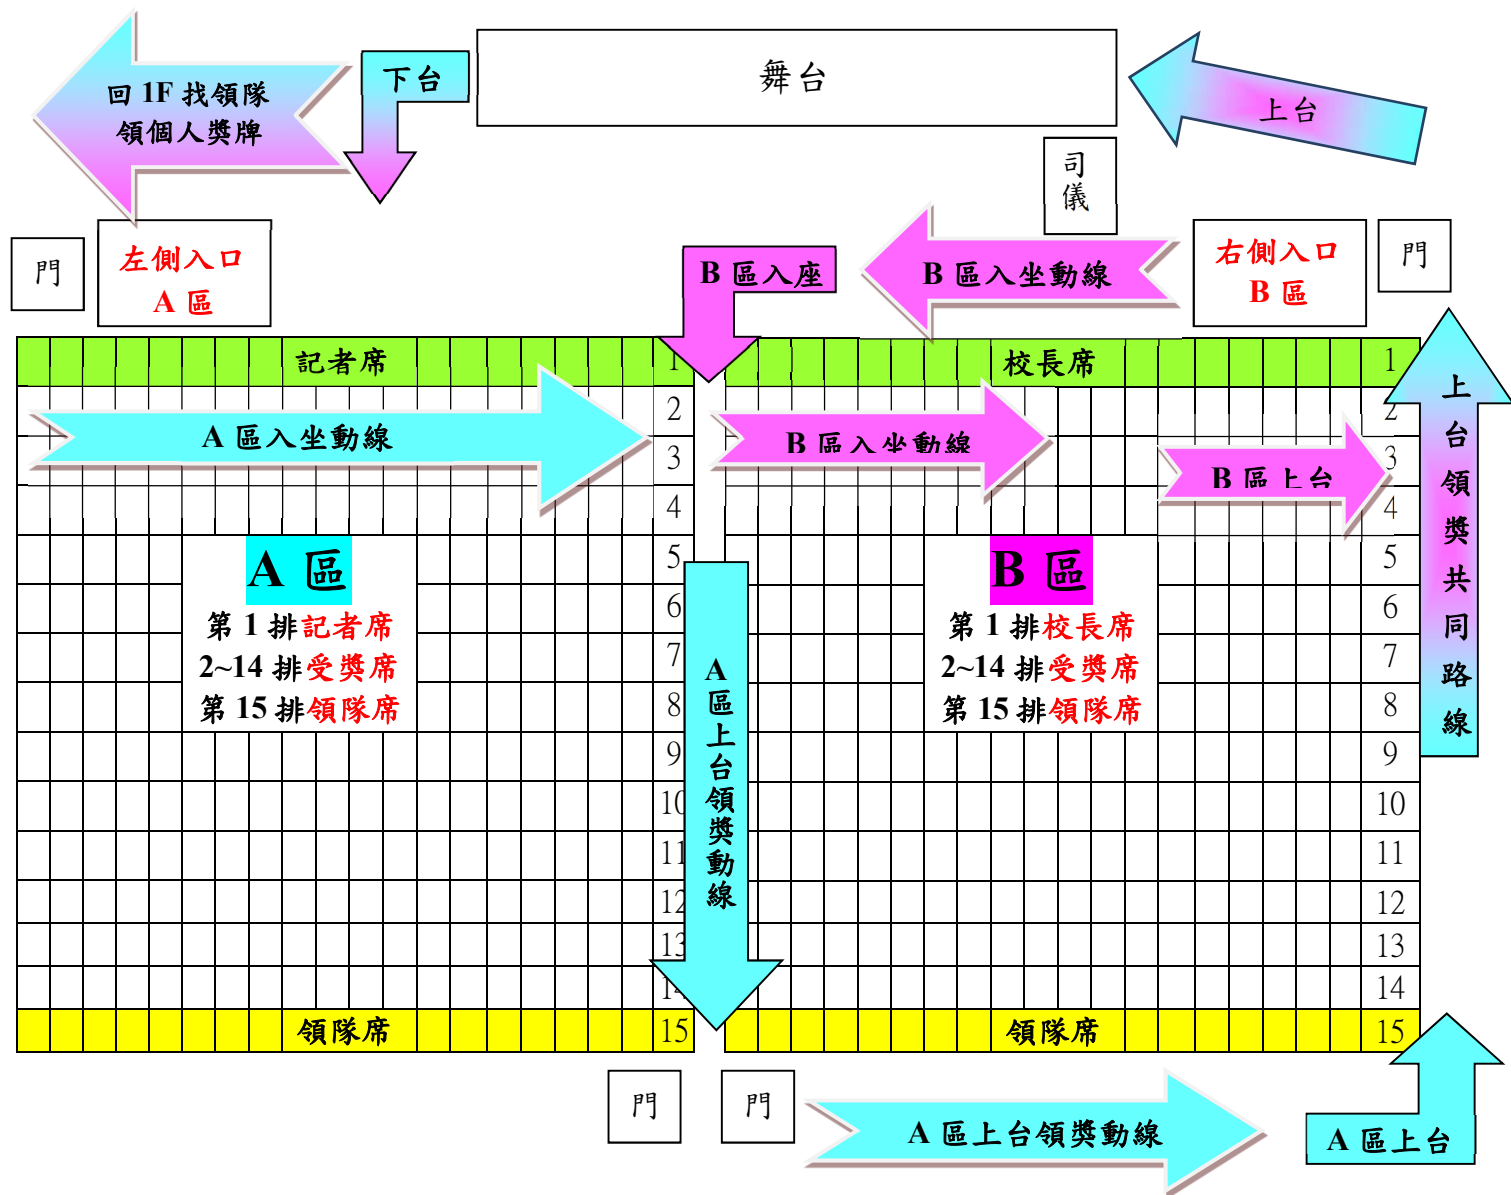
回 1F 找領隊
領個人獎牌

下台

舞台

上台

司儀

門

左側入口
A 區

B 區入座

B 區入坐動線

右側入口
B 區

門

記者席

校長席

A 區入坐動線

B 區入坐動線

B 區上台

上台領獎共同路線

A 區
第 1 排記者席
2~14 排受獎席
第 15 排領隊席

A 區上台領獎動線

B 區
第 1 排校長席
2~14 排受獎席
第 15 排領隊席

1 2 3 4 5 6 7 8 9 10 11 12 13 14 15

1 2 3 4 5 6 7 8 9 10 11 12 13 14 15

領隊席

領隊席

門

門

A 區上台領獎動線

A 區上台